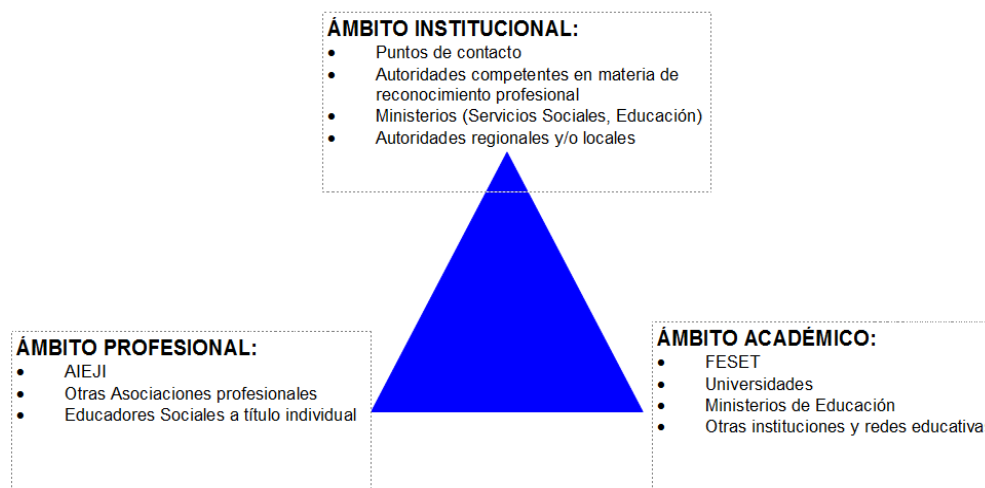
ÁMBITO INSTITUCIONAL:
- Puntos de contacto
- Autoridades competentes en materia de reconocimiento profesional
- Ministerios (Servicios Sociales, Educación)
- Autoridades regionales y/o locales

ÁMBITO PROFESIONAL:
- AIEJI
- Otras Asociaciones profesionales
- Educadores Sociales a título individual

ÁMBITO ACADÉMICO:
- FESET
- Universidades
- Ministerios de Educación
- Otras instituciones y redes educativa